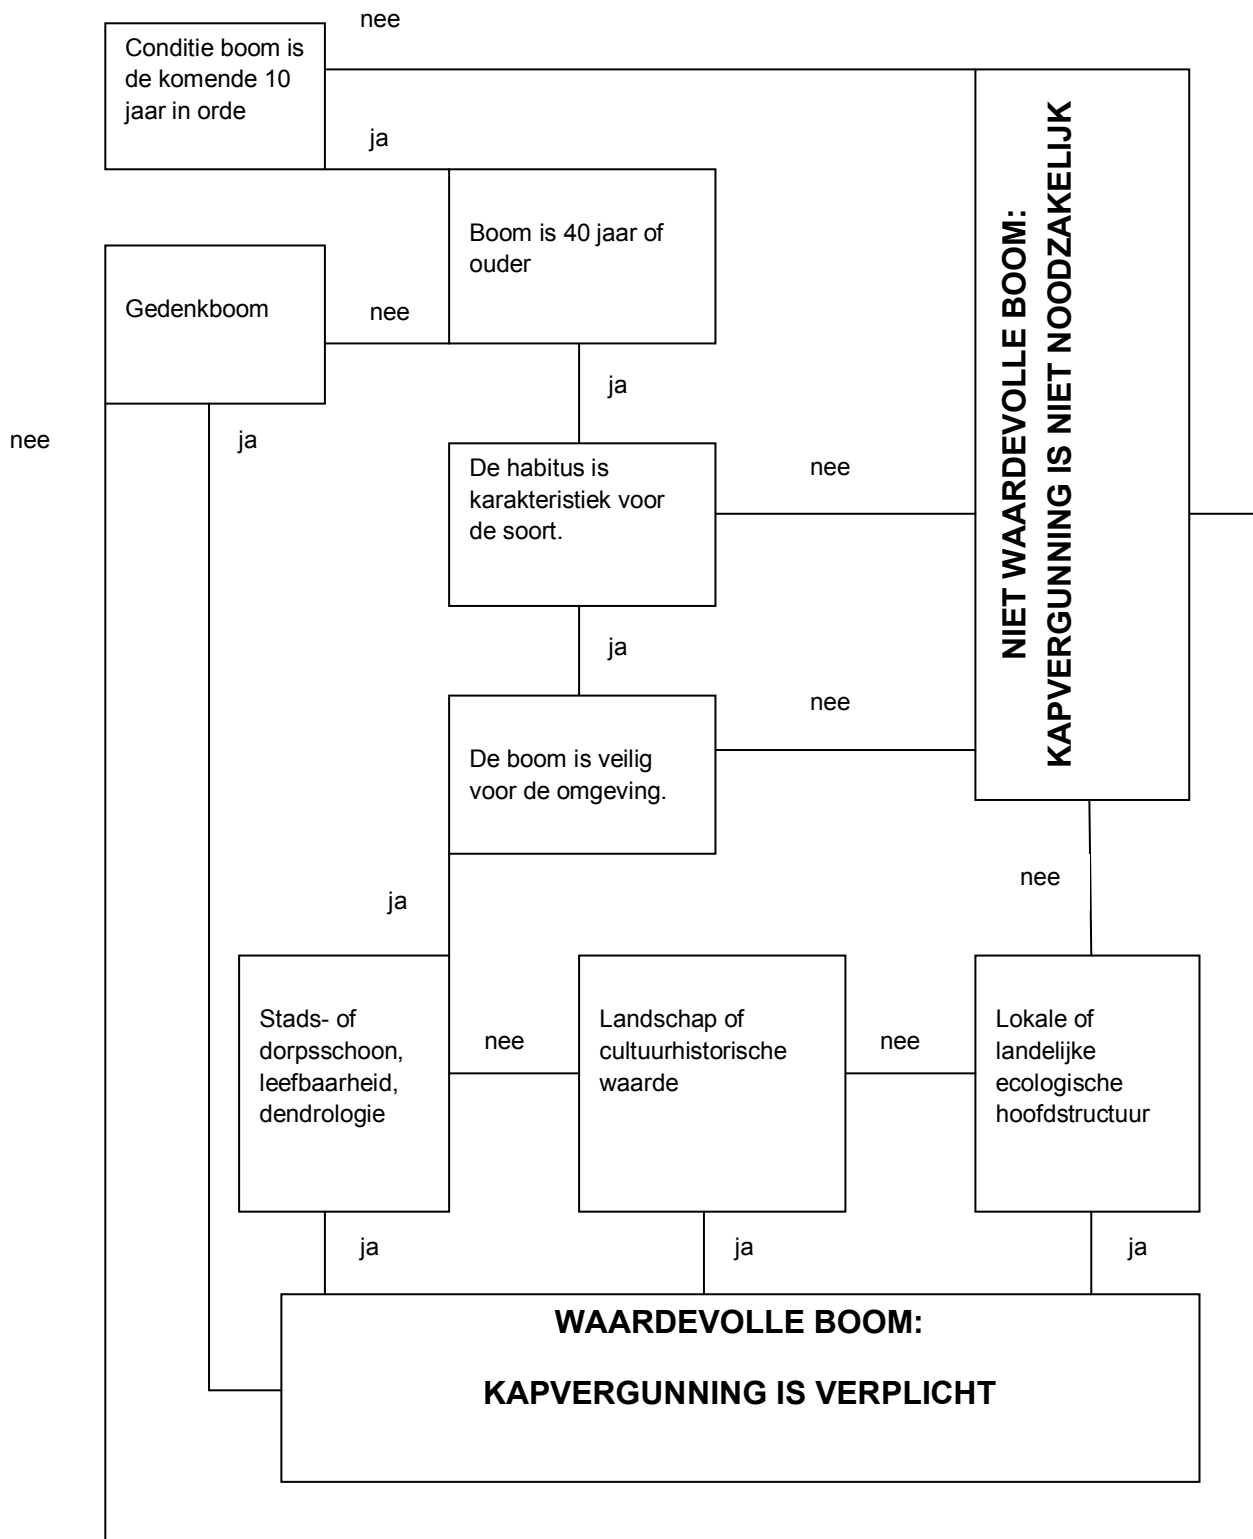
nee

Conditie boom is de komende 10 jaar in orde

ja

Boom is 40 jaar of ouder

Gedenkboom

nee

ja

nee

ja

De habitus is karakteristiek voor de soort.

nee

NIET WAARDEVOLLE BOOM:
KAPVERGUNNING IS NIET NOODZAKELIJK

ja

nee

De boom is veilig voor de omgeving.

nee

ja

Stads- of dorpsschoon, leefbaarheid, dendrologie

nee

Landschap of cultuurhistorische waarde

nee

Lokale of landelijke ecologische hoofdstructuur

ja

ja

ja

WAARDEVOLLE BOOM:

KAPVERGUNNING IS VERPLICHT